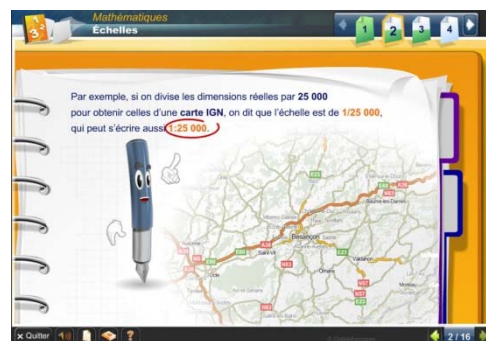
3e

Mathématiques
Échelles

1 2 3 4

Par exemple, si on divise les dimensions réelles par 25 000 pour obtenir celles d'une carte IGN, on dit que l'échelle est de 1/25 000, qui peut s'écrire aussi 1:25 000.

Besançon

Quitter

2 / 16